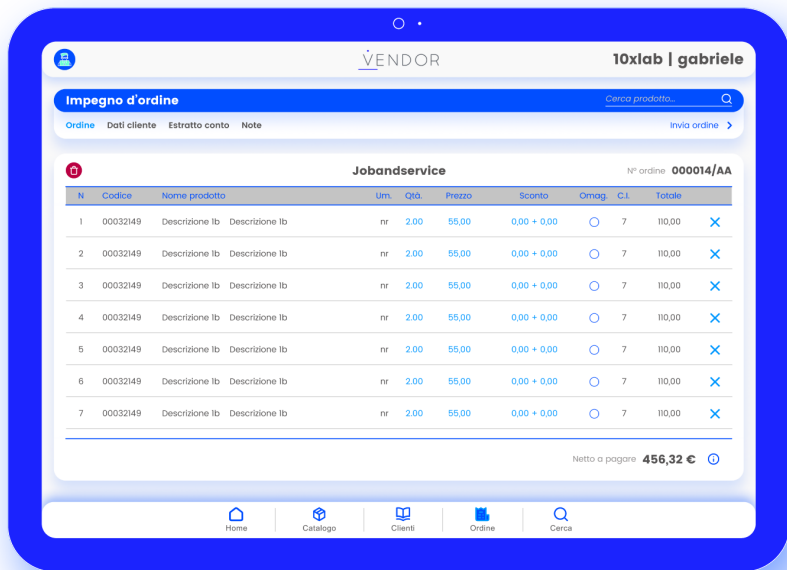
VENDOR

10xlab | gabriele

Impegno d'ordine

Cerca prodotto...

Ordine Dati cliente Estratto conto Note

Invia ordine

Jobandservice

Nº ordine 000014/AA

| N | Codice | Nome prodotto | Um. | Qtà. | Prezzo | Sconto | Omag. | C.I. | Totale |
|---|---|---|---|---|---|---|---|---|---|
| 1 | 00032149 | Descrizione lb Descrizione lb | nr | 2.00 | 55,00 | 0,00 + 0,00 | | 7 | 110,00 |
| 2 | 00032149 | Descrizione lb Descrizione lb | nr | 2.00 | 55,00 | 0,00 + 0,00 | | 7 | 110,00 |
| 3 | 00032149 | Descrizione lb Descrizione lb | nr | 2.00 | 55,00 | 0,00 + 0,00 | | 7 | 110,00 |
| 4 | 00032149 | Descrizione lb Descrizione lb | nr | 2.00 | 55,00 | 0,00 + 0,00 | | 7 | 110,00 |
| 5 | 00032149 | Descrizione lb Descrizione lb | nr | 2.00 | 55,00 | 0,00 + 0,00 | | 7 | 110,00 |
| 6 | 00032149 | Descrizione lb Descrizione lb | nr | 2.00 | 55,00 | 0,00 + 0,00 | | 7 | 110,00 |
| 7 | 00032149 | Descrizione lb Descrizione lb | nr | 2.00 | 55,00 | 0,00 + 0,00 | | 7 | 110,00 |

Netto a pagare 456,32 €

Home Catalogo Clienti Ordine Cerca